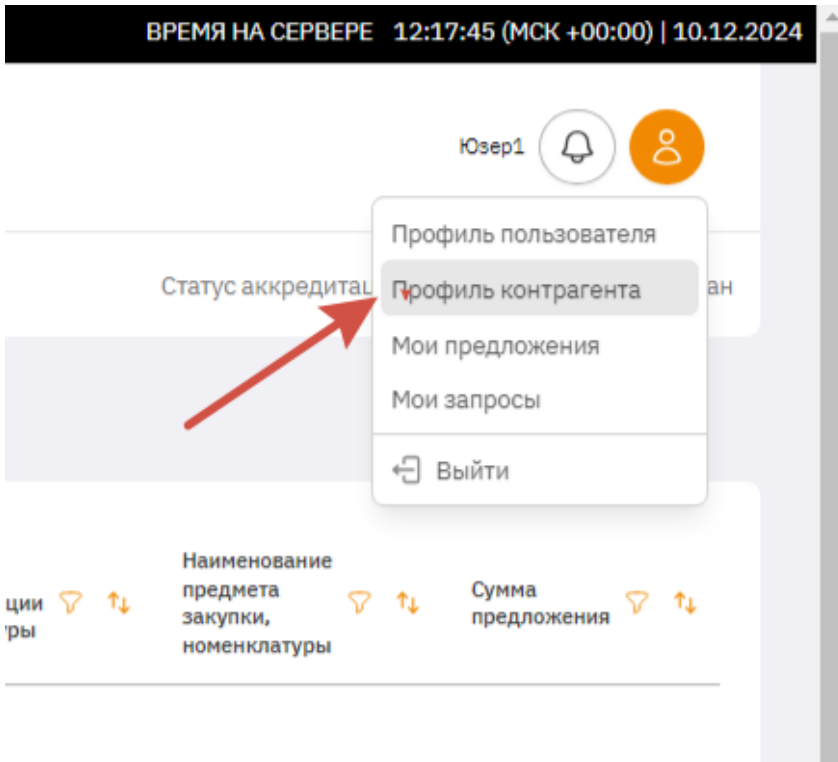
ВРЕМЯ НА СЕРВЕРЕ 12:17:45 (МСК +00:00) | 10.12.2024

Юзер1

Профиль пользователя
Профиль контрагента
Мои предложения
Мои запросы
Выйти

Статус аккредитац ан

ции ры

Наименование предмета закупки, номенклатуры

Сумма предложения